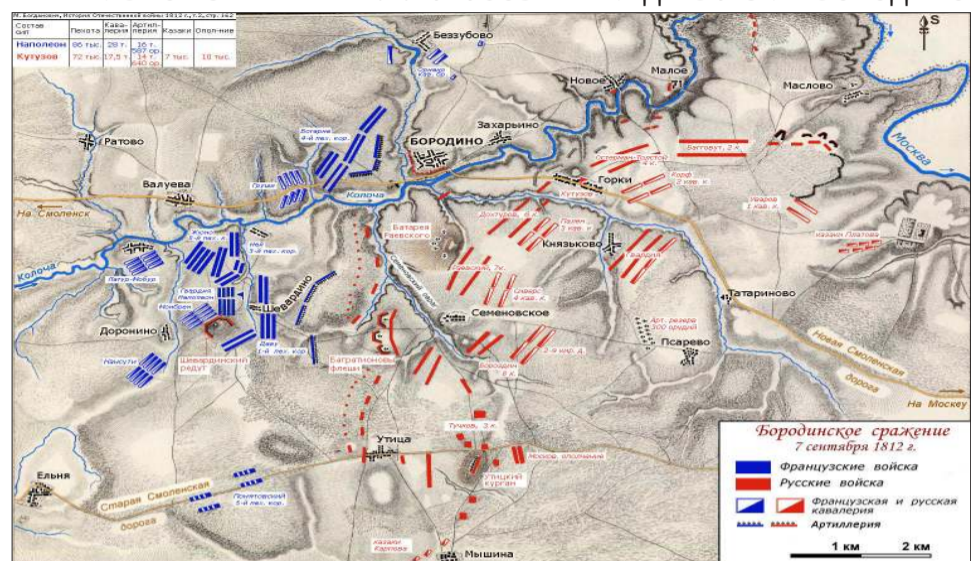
М. Богданович, История Отечественной войны 1812 г, т.2, стр. 362

| Состав сил | Пехота | Кава-лерия | Артил-лерия | Казаки | Ополч-ние |
|---|---|---|---|---|---|
| Наполеон | 86 тыс. | 28 т. | 16 т. 587 ор. | | |
| Кутузов | 72 тыс. | 17,5 т. | 14 т. 640 ор. | 7 тыс. | 10 тыс. |

S

Беззубово

Новое

Малое

Маслово

Ратово

Богарне 4-й пех. кор.

Бородино

Захарьино

Москва

Багговут, 2 к.

Остерман-Толстой 4 к.

Корф 2 кав. к.

Горки

Кутузов

Уваров 1 кав. к.

Валуева

Груши

Колоча

На Смоленск

Батарея Раевского

Дохтуров, 6 к.

Пален 3 кав. к.

Князьково

казаки Платова

Колоча

Жюно

Ней 3-й пех. кор.

Раевский, 7к.

Сиверс 4 кав. к.

Багговут

Латур-Мобур

Гвардия Наполеона

Шевардино

Семеновский овраг

Татариново

Мюрат

Семеновское

Арт. резерв 300 орудий

Доронино

Даву 1-й пех. кор.

Псарево

Шевардинский редут

Понятовский

Багратионовы флеши

Бородин 2 к.

2-я гр. д.

Новая Смоленская дорога

На Москву

Тучков, 3 к.

Утица

Бородинское сражение
7 сентября 1812 г.

Французские войска

Русские войска

Французская и русская кавалерия

Артиллерия

Ельня

Старая Смоленская дорога

Понятовский 5-й пех. кор.

Утицкий курган

Москв. ополчение

Казаки Карпова

Мышина

1 км 2 км